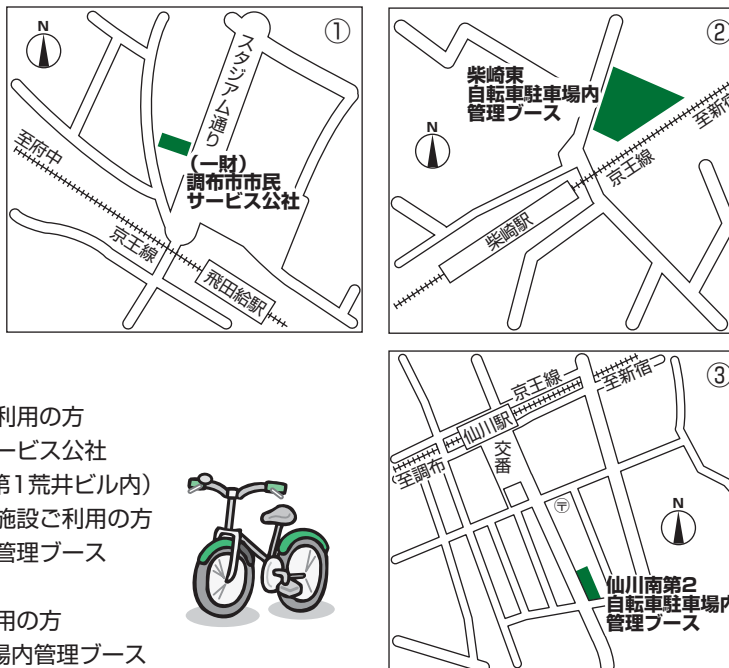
N
①
スタジアム通り
至府中
(一財)
調布市市民
サービス公社
京王線
飛田給駅

②
柴崎東
自転車駐車場内
管理ブース
N
至新宿
京王線
柴崎駅

③
京王線
至新宿
仙川駅
至調布
交番
〒
N
仙川南第2
自転車駐車場内
管理ブース

利用の方
ービス公社
第1荒井ビル内）
施設ご利用の方
管理ブース

用の方
場内管理ブース